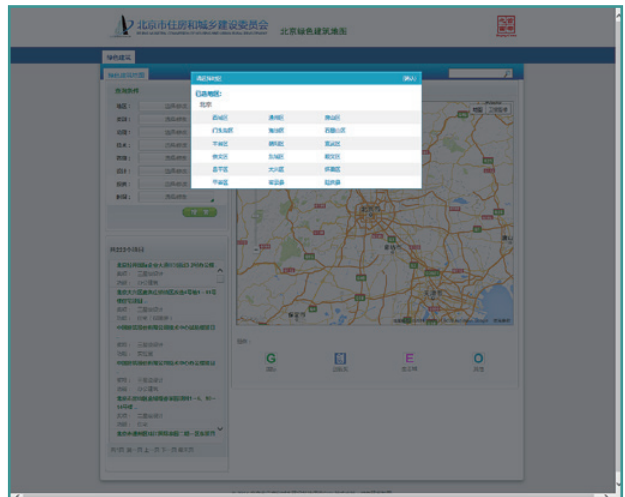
北京市住房和城乡建设委员会

北京绿色建筑地图

绿色建筑

绿色建筑地图

查询条件

请选择地区

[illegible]

已选地区:

北京

| 西城区 | 通州区 | 房山区 |
|---|---|---|
| 门头沟区 | 海淀区 | 石景山区 |
| 丰台区 | 朝阳区 | 延庆区 |
| 密云区 | 东城区 | 顺义区 |
| 昌平区 | 大兴区 | 怀柔区 |
| 平谷区 | 亦庄 | 经开区 |

地图

卫星地图

G

E

O